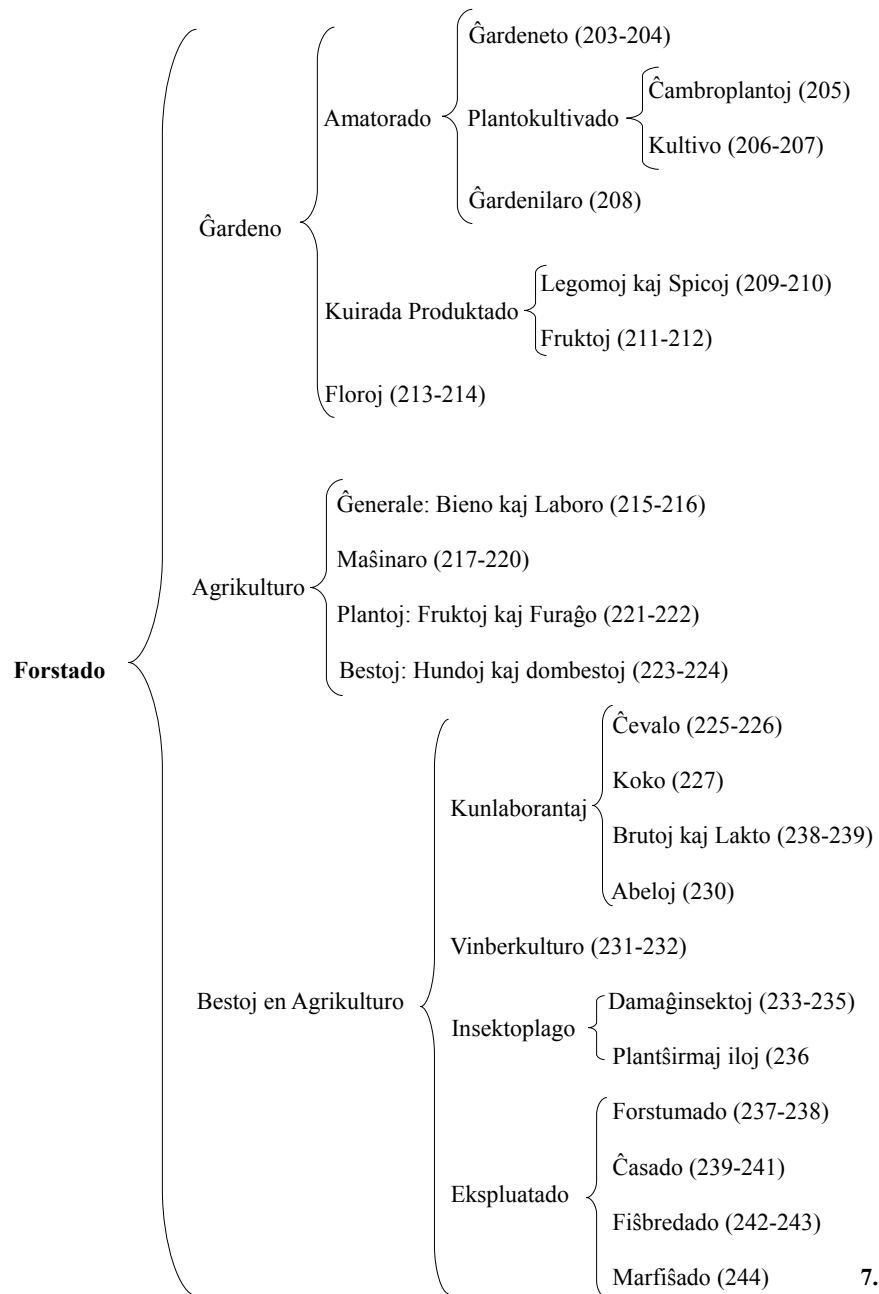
Forstado

Ĝardeno

Amatorado

Ĝardeneto (203-204)

Plantokultivado

Ĉambroplantoj (205)

Kultivo (206-207)

Ĝardenilaro (208)

Kuirada Produktado

Legomoj kaj Spicoj (209-210)

Fruktoj (211-212)

Floroj (213-214)

Agrikulturo

Ĝenerale: Bieno kaj Laboro (215-216)

Maŝinaro (217-220)

Plantoj: Fruktoj kaj Furaĝo (221-222)

Bestoj: Hundoj kaj dombestoj (223-224)

Bestoj en Agrikulturo

Kunlaborantaj

Ĉevalo (225-226)

Koko (227)

Brutoj kaj Lakto (238-239)

Abeloj (230)

Vinberkulturo (231-232)

Insektoplago

Damaĝinsektoj (233-235)

Plantŝirmaj iloj (236

Ekspluatado

Forstumado (237-238)

Ĉasado (239-241)

Fiŝbredado (242-243)

Marfiŝado (244)

7.